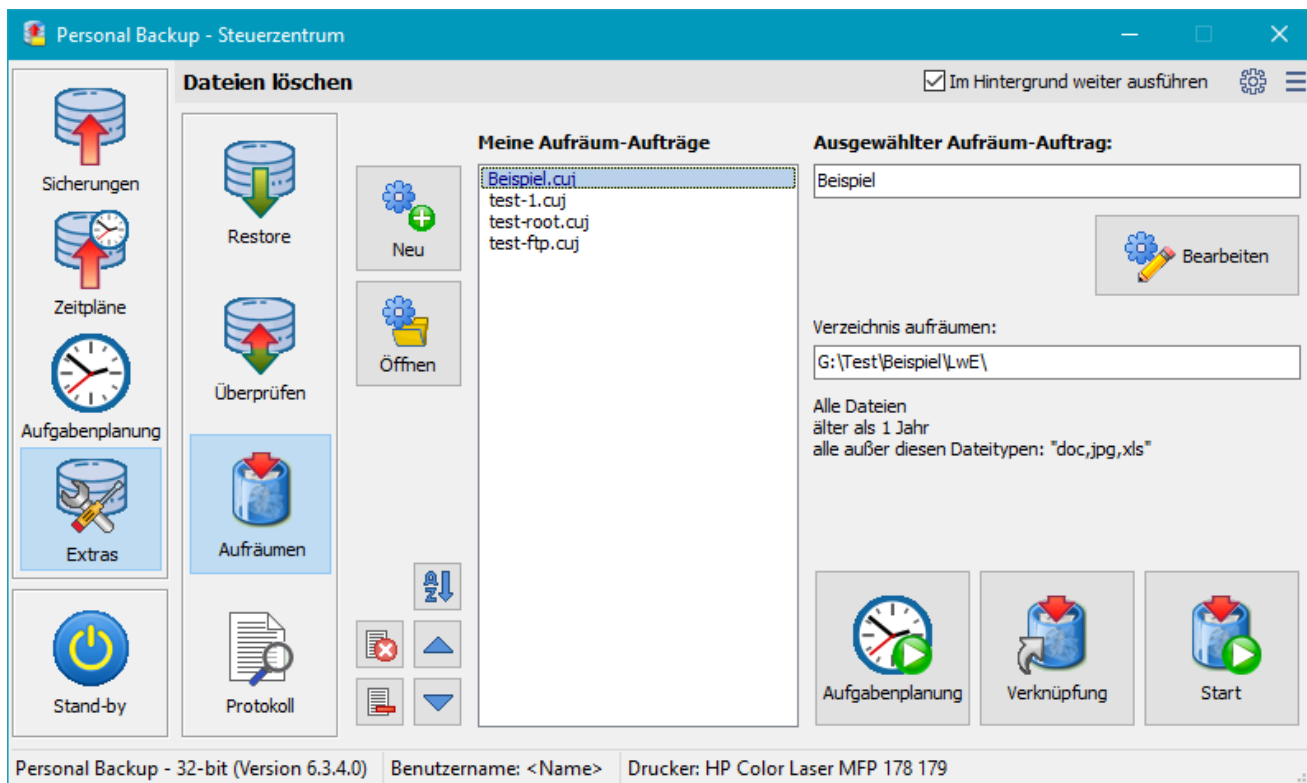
Personal Backup - Steuerzentrum

Dateien löschen

Im Hintergrund weiter ausführen

Sicherungen

Zeitpläne

Aufgabenplanung

Extras

Stand-by

Restore

Überprüfen

Aufräumen

Protokoll

Neu

Öffnen

Meine Aufräum-Aufträge

Beispiel.cuj
test-1.cuj
test-root.cuj
test-ftp.cuj

Ausgewählter Aufräum-Auftrag:

Beispiel

Bearbeiten

Verzeichnis aufräumen:

G:\Test\Beispiel\LwE\

Alle Dateien
älter als 1 Jahr
alle außer diesen Dateitypen: "doc,jpg,xls"

Aufgabenplanung

Verknüpfung

Start

Personal Backup - 32-bit (Version 6.3.4.0)

Benutzername: <Name>

Drucker: HP Color Laser MFP 178 179